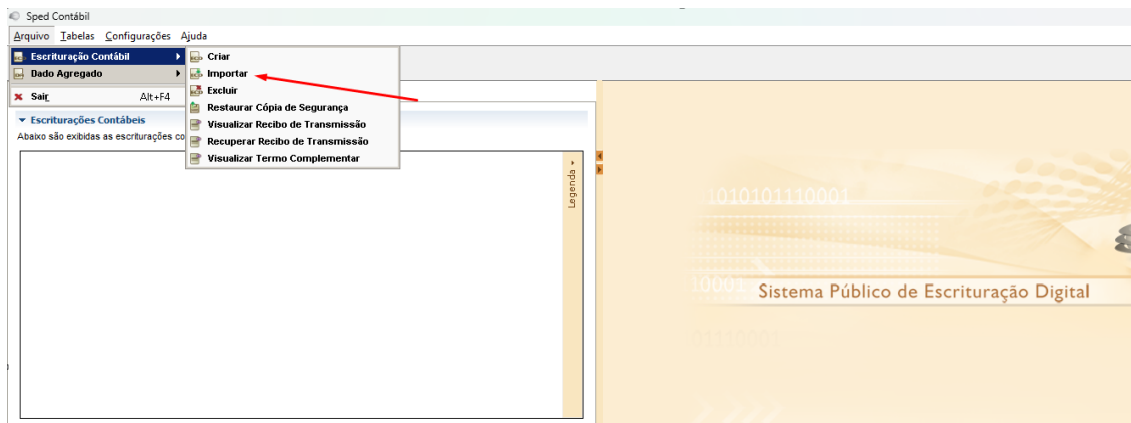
Sped Contábil
Arquivo Tabelas Configurações Ajuda
Escrituração Contábil
Dado Agregado
Sair Alt+F4
Criar
Importar
Excluir
Restaurar Cópia de Segurança
Visualizar Recibo de Transmissão
Recuperar Recibo de Transmissão
Visualizar Termo Complementar
Escriturações Contábeis
Abaixo são exibidas as escriturações co
Legenda
1010101110001
10001
01110001
Sistema Público de Escrituração Digital